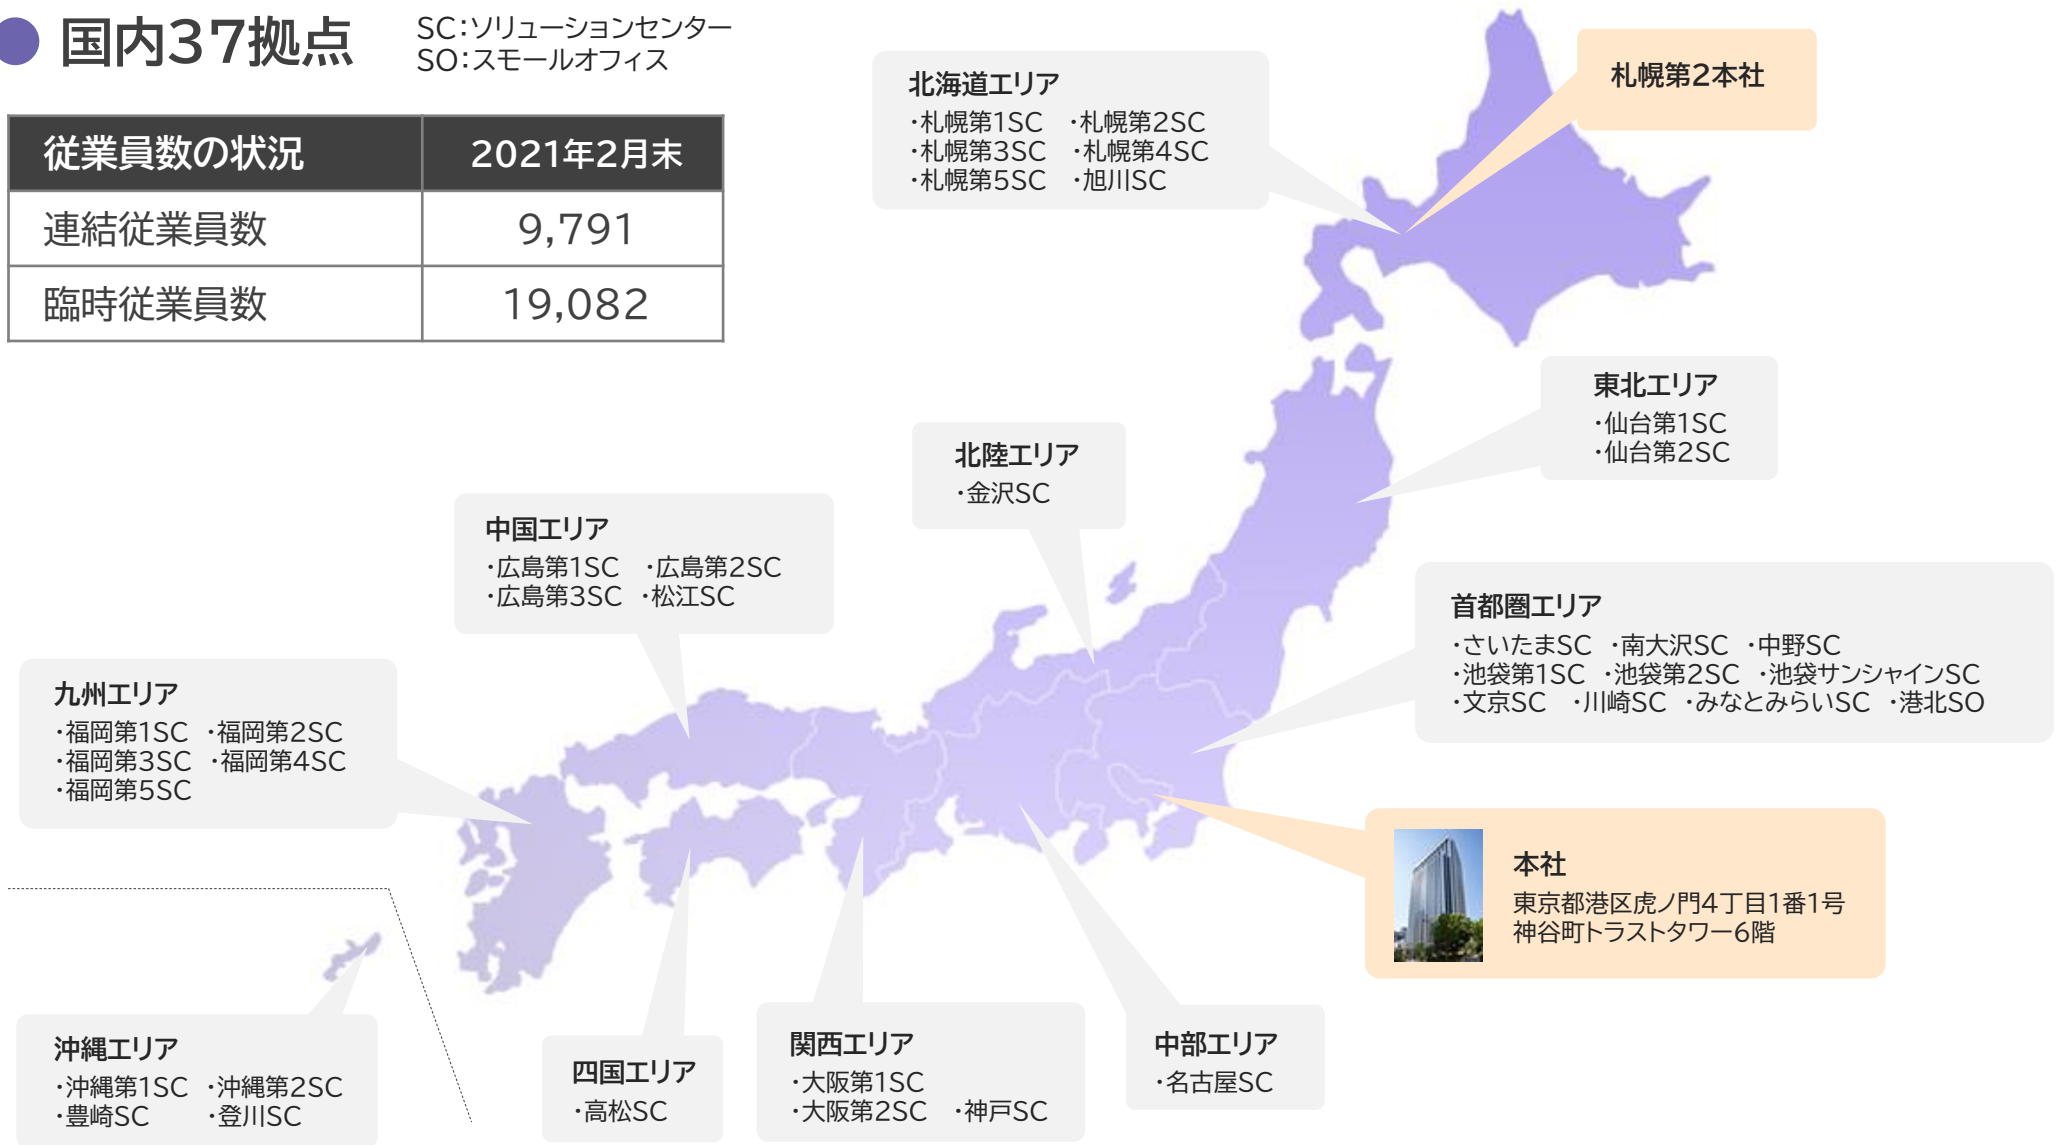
国内37拠点

SC:ソリューションセンター
SO:スモールオフィス

| 従業員数の状況 | 2021年2月末 |
|---|---|
| 連結従業員数 | 9,791 |
| 臨時従業員数 | 19,082 |

北海道エリア
・札幌第1SC ・札幌第2SC
・札幌第3SC ・札幌第4SC
・札幌第5SC ・旭川SC

札幌第2本社

東北エリア
・仙台第1SC
・仙台第2SC

北陸エリア
・金沢SC

中国エリア
・広島第1SC ・広島第2SC
・広島第3SC ・松江SC

首都圏エリア
・さいたまSC ・南大沢SC ・中野SC
・池袋第1SC ・池袋第2SC ・池袋サンシャインSC
・文京SC ・川崎SC ・みなとみらいSC ・港北SO

九州エリア
・福岡第1SC ・福岡第2SC
・福岡第3SC ・福岡第4SC
・福岡第5SC

本社
東京都港区虎ノ門4丁目1番1号
神谷町トラストタワー6階

沖縄エリア
・沖縄第1SC ・沖縄第2SC
・豊崎SC ・登川SC

四国エリア
・高松SC

関西エリア
・大阪第1SC
・大阪第2SC ・神戸SC

中部エリア
・名古屋SC